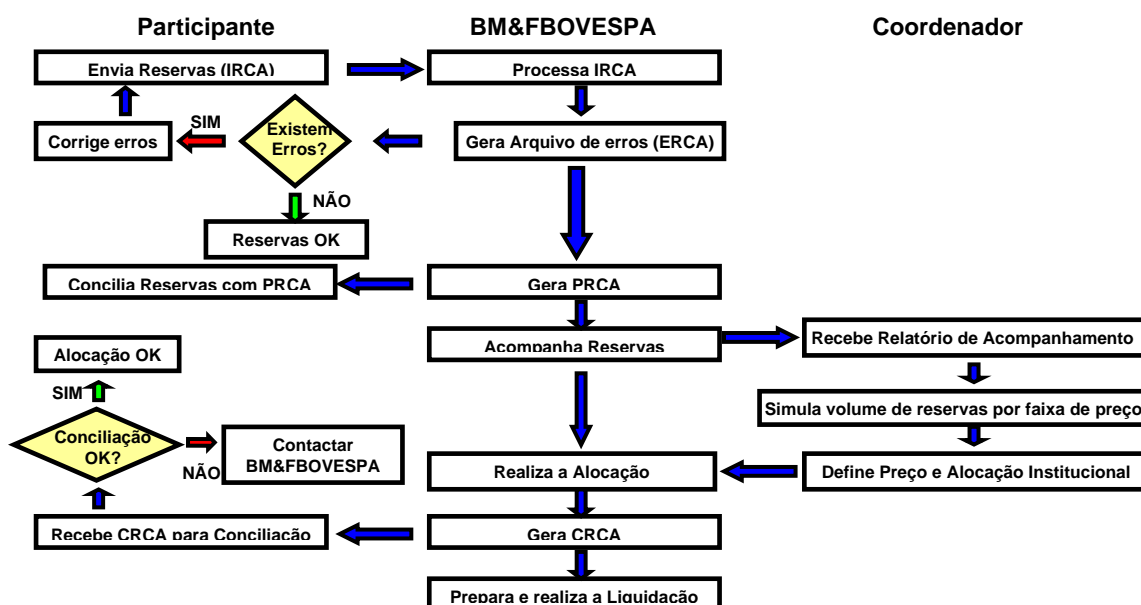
Participante

BM&FBOVESPA

Coordenador

Envia Reservas (IRCA)

Processa IRCA

Corrige erros

SIM

Existem Erros?

Gera Arquivo de erros (ERCA)

NÃO

Reservas OK

Concilia Reservas com PRCA

Gera PRCA

Acompanha Reservas

Recebe Relatório de Acompanhamento

Alocação OK

SIM

Simula volume de reservas por faixa de preço

Conciliação OK?

Contactar BM&FBOVESPA

NÃO

Realiza a Alocação

Define Preço e Alocação Institucional

Recebe CRCA para Conciliação

Gera CRCA

Prepara e realiza a Liquidação